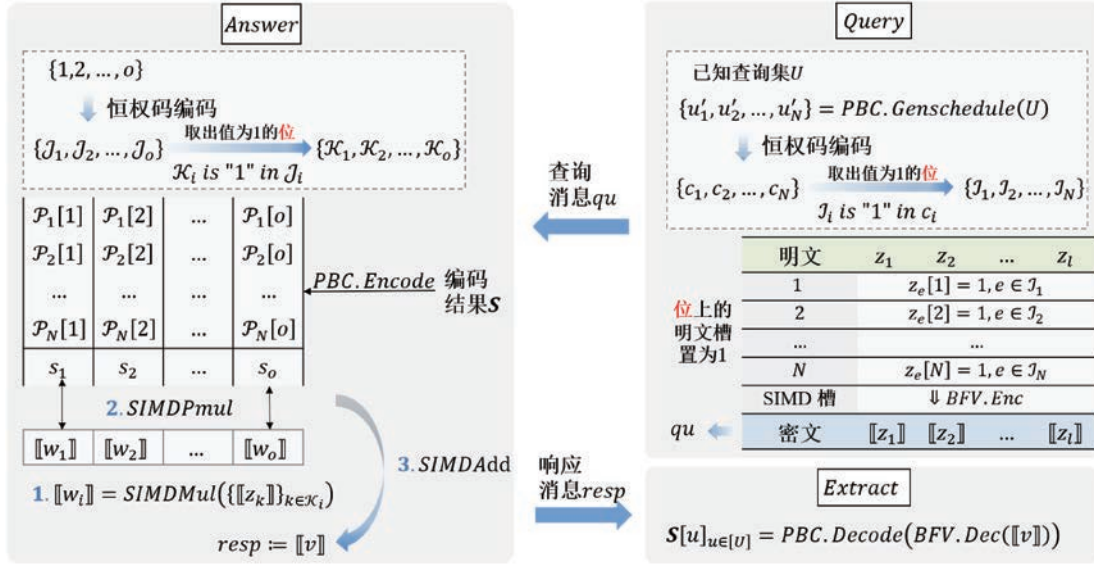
Answer

$\{1,2,\dots,o\}$

恒权码编码

$\{\mathcal{J}_1,\mathcal{J}_2,\dots,\mathcal{J}_o\}$ 取出值为1的位 $\{\mathcal{K}_1,\mathcal{K}_2,\dots,\mathcal{K}_o\}$

$\mathcal{K}_i$ is "1" in $\mathcal{J}_i$

| $\mathcal{P}_1[1]$ | $\mathcal{P}_1[2]$ | … | $\mathcal{P}_1[o]$ |
|---|---|---|---|
| $\mathcal{P}_2[1]$ | $\mathcal{P}_2[2]$ | … | $\mathcal{P}_2[o]$ |
| … | … | … | … |
| $\mathcal{P}_N[1]$ | $\mathcal{P}_N[2]$ | … | $\mathcal{P}_N[o]$ |
| $s_1$ | $s_2$ | … | $s_o$ |

PBC.Encode 编码结果$\boldsymbol{S}$

2. SIMDPmul

| $[\![w_1]\!]$ | $[\![w_2]\!]$ | … | $[\![w_o]\!]$ |
|---|---|---|---|

3. SIMDAdd

1. $[\![w_i]\!] = SIMDMul(\{[\![z_k]\!]\}_{k\in\mathcal{K}_i})$

$resp := [\![v]\!]$

查询消息qu

响应消息resp

Query

已知查询集U

$\{u_1',u_2',\dots,u_N'\} = PBC.Genschedule(U)$

恒权码编码

$\{c_1,c_2,\dots,c_N\}$ 取出值为1的位 $\{\mathcal{I}_1,\mathcal{I}_2,\dots,\mathcal{I}_N\}$

$\mathcal{I}_i$ is "1" in $c_i$

位上的明文槽置为1

| 明文 | $z_1$ | $z_2$ | … | $z_l$ |
|---|---|---|---|---|
| 1 | $z_e[1]=1, e\in\mathcal{I}_1$ | | | |
| 2 | $z_e[2]=1, e\in\mathcal{I}_2$ | | | |
| … | … | | | |
| $N$ | $z_e[N]=1, e\in\mathcal{I}_N$ | | | |
| SIMD 槽 | ⇓ BFV.Enc | | | |
| 密文 | $[\![z_1]\!]$ | $[\![z_2]\!]$ | … | $[\![z_l]\!]$ |

qu

Extract

$\boldsymbol{S}[u]_{u\in[U]} = PBC.Decode(BFV.Dec([\![v]\!]))$